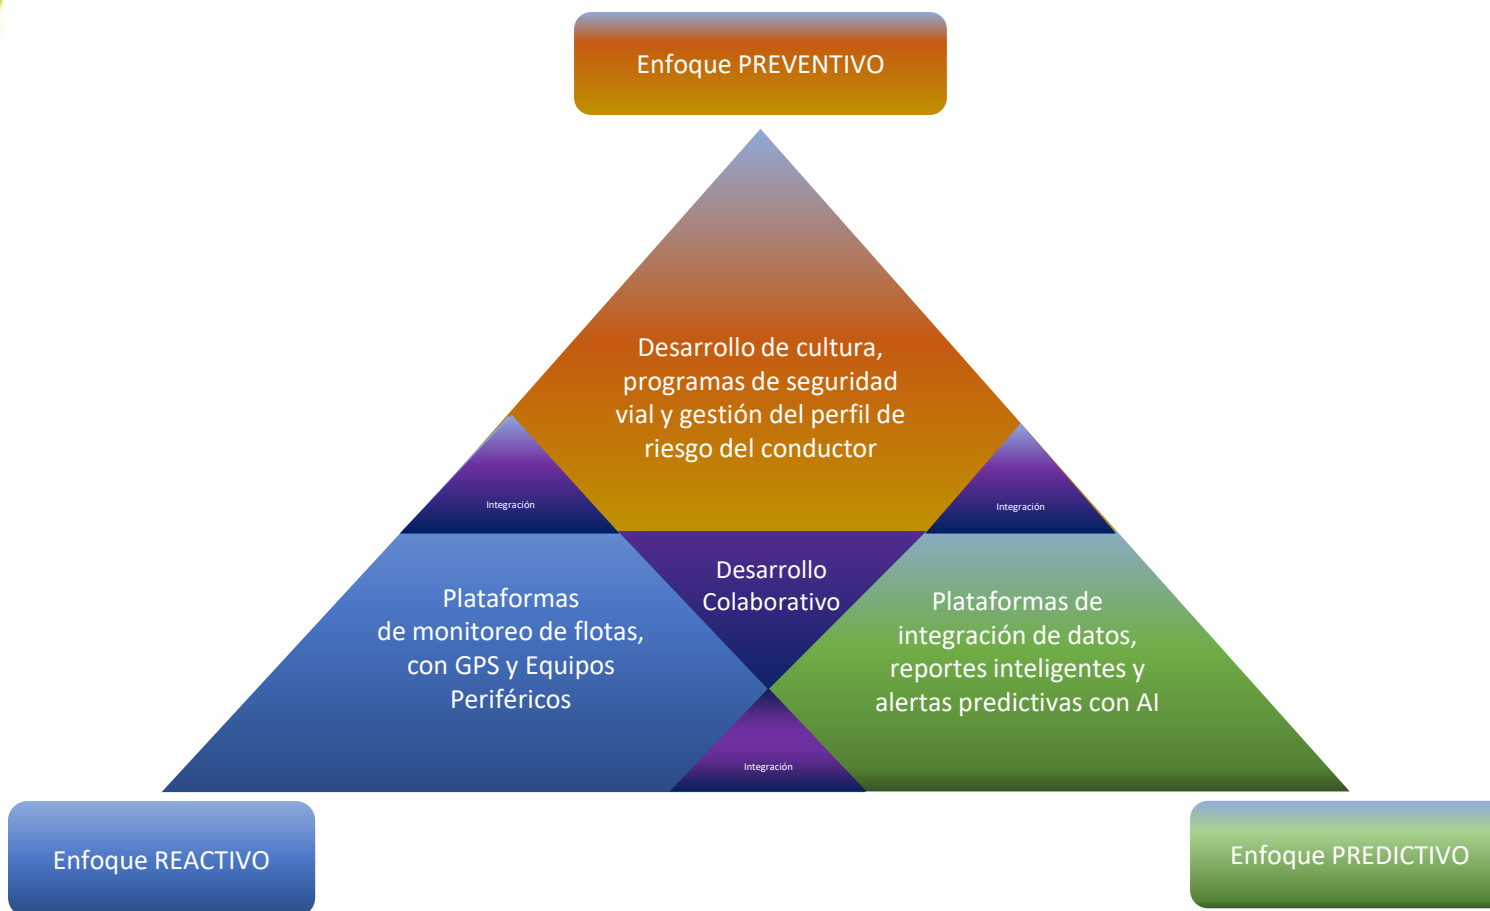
Enfoque PREVENTIVO

Desarrollo de cultura, programas de seguridad vial y gestión del perfil de riesgo del conductor

Integración

Integración

Desarrollo Colaborativo

Plataformas de monitoreo de flotas, con GPS y Equipos Periféricos

Plataformas de integración de datos, reportes inteligentes y alertas predictivas con AI

Integración

Enfoque REACTIVO

Enfoque PREDICTIVO